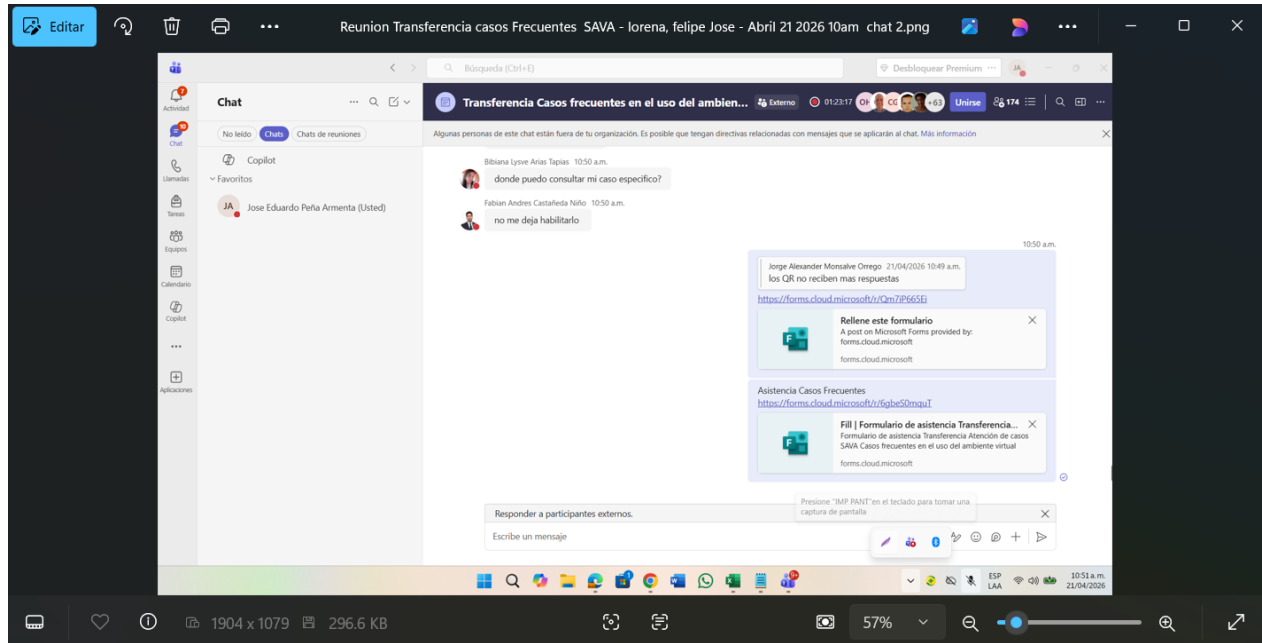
Editar

Reunion Transferencia casos Frecuentes SAVA - lorena, felipe Jose - Abril 21 2026 10am chat 2.png

Búsqueda (Ctrl+E)

Desbloquear Premium

JA

Actividad

Chat

Llamadas

Tareas

Equipos

Calendario

Copilot

Aplicaciones

Chat

No leído Chats Chats de reuniones

Copilot

Favoritos

JA Jose Eduardo Peña Armenta (Usted)

Transferencia Casos frecuentes en el uso del ambien... Externo 01:23:17 +63 Unirse 174

Algunas personas de este chat están fuera de tu organización. Es posible que tengan directivas relacionadas con mensajes que se aplicarán al chat. Más información

Bibiana Lysve Arias Tapias 10:50 a.m.
donde puedo consultar mi caso especifico?

Fabian Andres Castañeda Niño 10:50 a.m.
no me deja habilitarlo

10:50 a.m.

Jorge Alexander Monsalve Orrego 21/04/2026 10:49 a.m.
los QR no reciben mas respuestas

https://forms.cloud.microsoft/r/Qm7iP665Ei

Rellene este formulario
A post on Microsoft Forms provided by: forms.cloud.microsoft
forms.cloud.microsoft

Asistencia Casos Frecuentes
https://forms.cloud.microsoft/r/6gbeS0mquT

Fill | Formulario de asistencia Transferencia...
Formulario de asistencia Transferencia Atención de casos SAVA Casos frecuentes en el uso del ambiente virtual
forms.cloud.microsoft

Presione "IMP PANT"en el teclado para tomar una captura de pantalla

Responder a participantes externos.

Escribe un mensaje

ESP LAA 10:51 a.m. 21/04/2026

1904 x 1079 296.6 KB

57%